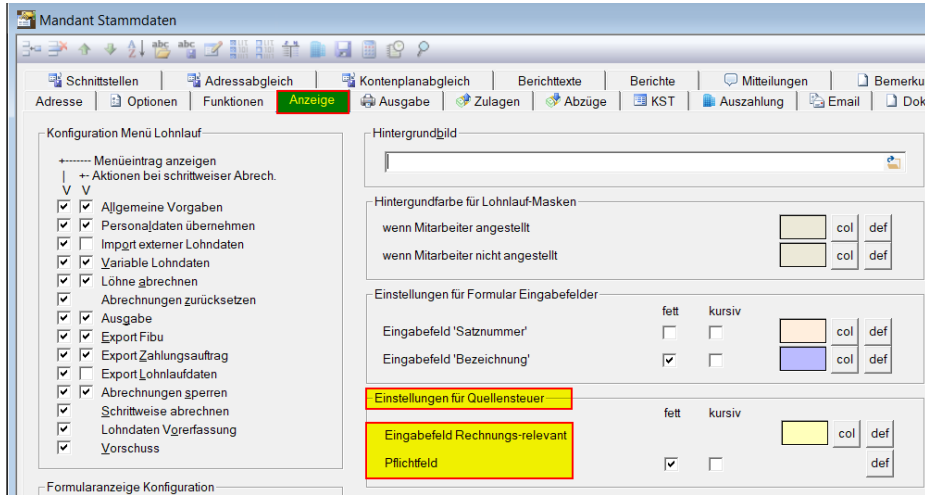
Mandant Stammdaten

Schnittstellen | Adressabgleich | Kontenplanabgleich | Berichttexte | Berichte | Mitteilungen | Bemerku
Adresse | Optionen | Funktionen | Anzeige | Ausgabe | Zulagen | Abzüge | KST | Auszahlung | Email | Dok

Konfiguration Menü Lohnlauf

+------- Menüeintrag anzeigen
| +- Aktionen bei schrittweiser Abrech.
V V

Allgemeine Vorgaben
Personaldaten übernehmen
Import externer Lohndaten
Variable Lohndaten
Löhne abrechnen
Abrechnungen zurücksetzen
Ausgabe
Export Fibu
Export Zahlungsauftrag
Export Lohnlaufdaten
Abrechnungen sperren
Schrittweise abrechnen
Lohndaten Vorerfassung
Vorschuss

Formularanzeige Konfiguration

Hintergrundbild

Hintergrundfarbe für Lohnlauf-Masken
wenn Mitarbeiter angestellt col def
wenn Mitarbeiter nicht angestellt col def

Einstellungen für Formular Eingabefelder
fett kursiv
Eingabefeld 'Satznummer' col def
Eingabefeld 'Bezeichnung' col def

Einstellungen für Quellensteuer
fett kursiv
Eingabefeld Rechnungs-relevant col def
Pflichtfeld def